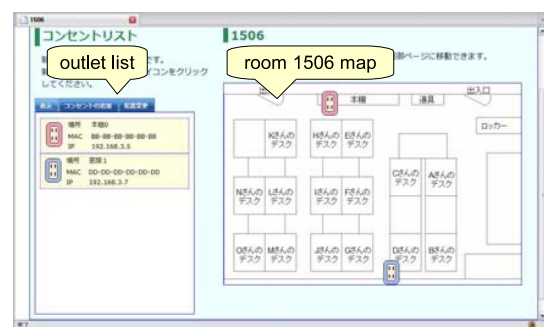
1506

コンセントリスト

outlet list

してください。

アイコンをクリック

表示 コンセントの追加 配置変更

場所 本棚0
MAC 00-00-00-00-00-00
IP 192.168.3.5

場所 書庫1
MAC DD-DD-DD-DD-DD-DD
IP 192.168.3.7

1506

room 1506 map

部ページに移動できます。

本棚

道具

出入口

出入口

ロッカー

Kさんのデスク

Hさんのデスク

Eさんのデスク

Nさんのデスク

Lさんのデスク

Iさんのデスク

Fさんのデスク

Cさんのデスク

Aさんのデスク

Oさんのデスク

Mさんのデスク

Jさんのデスク

Gさんのデスク

Dさんのデスク

Bさんのデスク